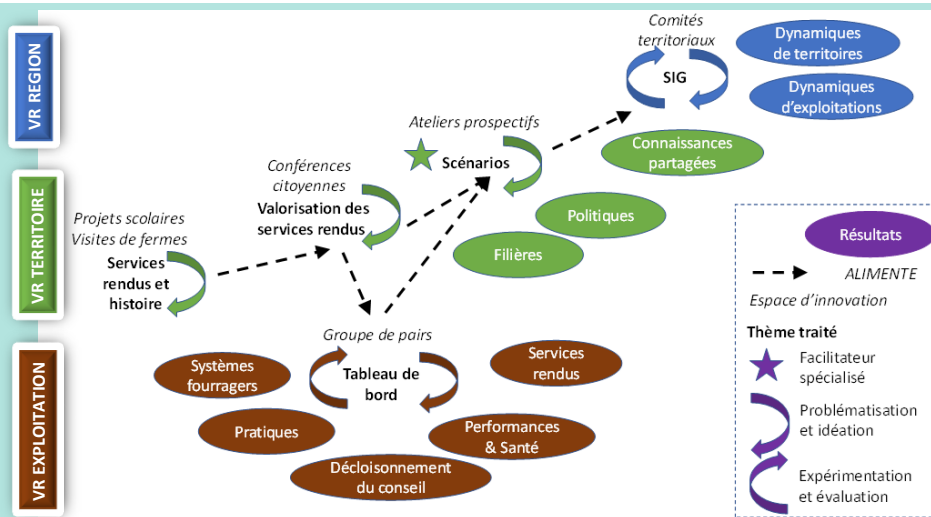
VR REGION

VR TERRITOIRE

VR EXPLOITATION

Comités territoriaux

SIG

Dynamiques de territoires

Dynamiques d'exploitations

Ateliers prospectifs

Scénarios

Connaissances partagées

Conférences citoyennes

Valorisation des services rendus

Politiques

Filières

Projets scolaires
Visites de fermes

Services rendus et histoire

Groupe de pairs

Tableau de bord

Systèmes fourragers

Services rendus

Pratiques

Performances & Santé

Décloisonnement du conseil

Résultats

ALIMENTE

Espace d'innovation

Thème traité

Facilitateur spécialisé

Problématisation et idéation

Expérimentation et évaluation